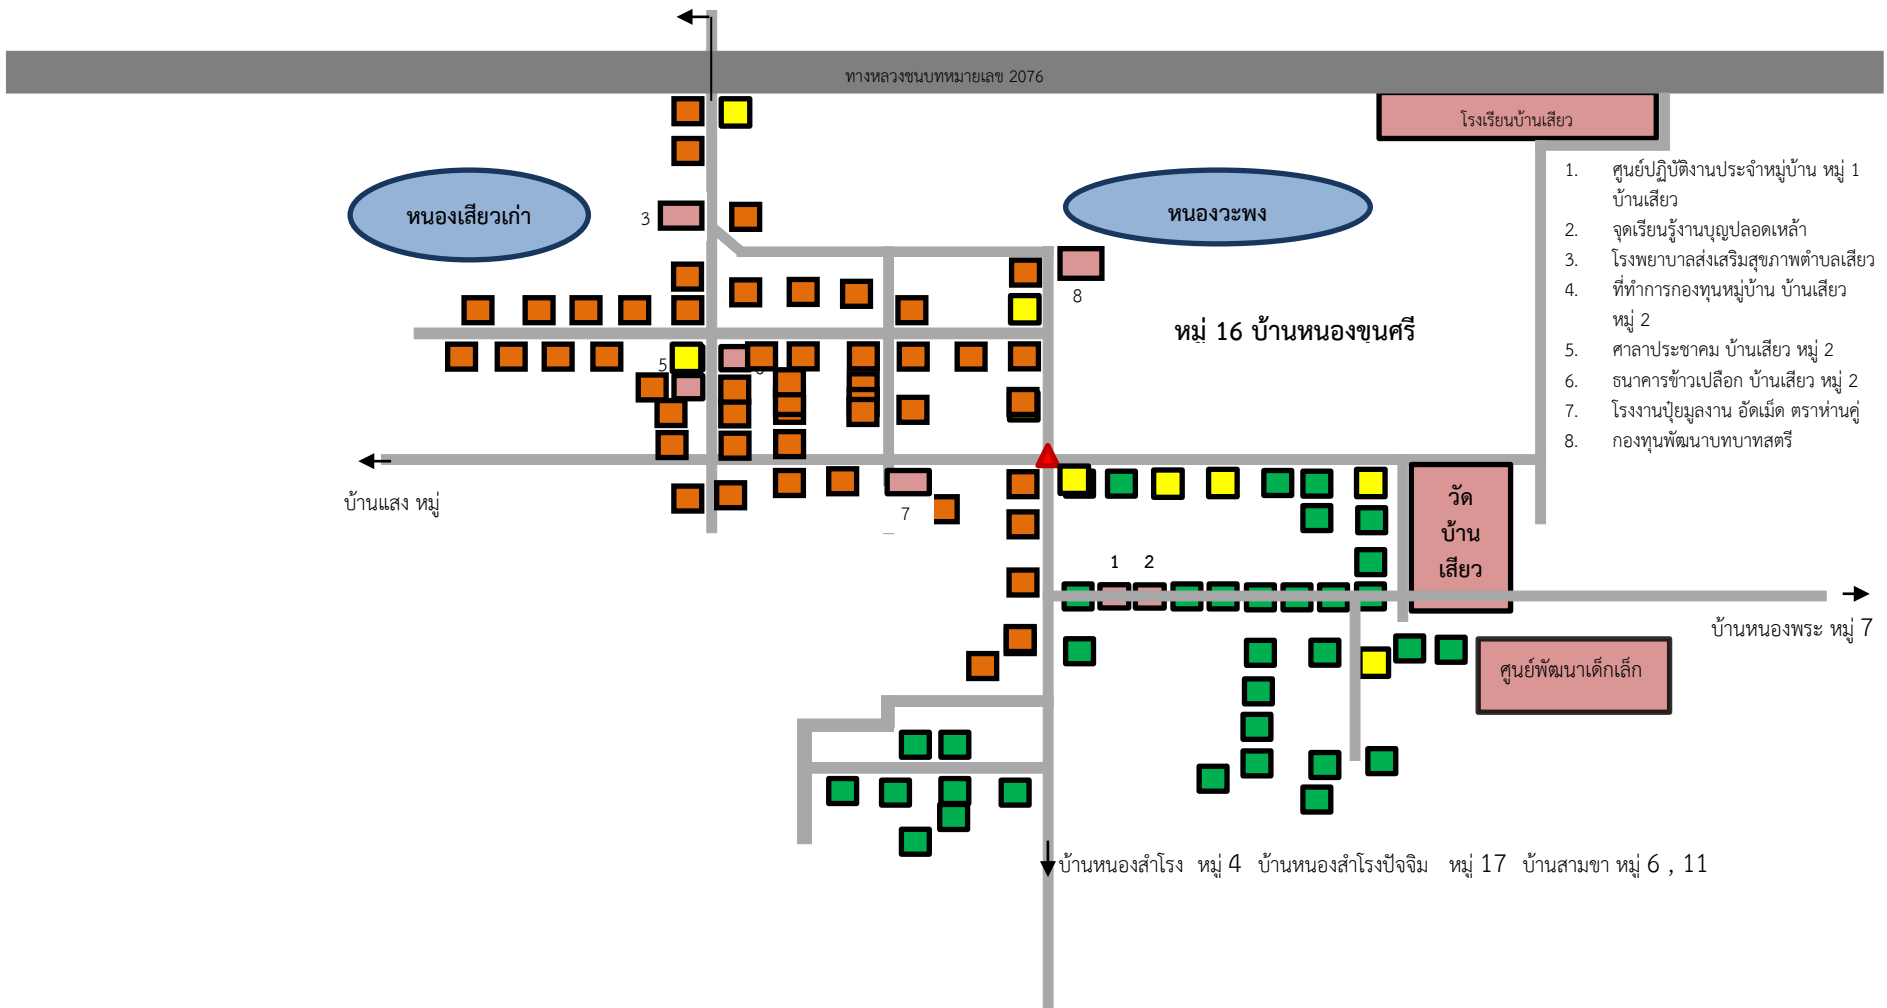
ทางหลวงชนบทหมายเลข 2076

โรงเรียนบ้านเสียว

หนองเสียวเก่า

หนองวะพง

1. ศูนย์ปฏิบัติงานประจำหมู่บ้าน หมู่ 1 บ้านเสียว
2. จุดเรียนรู้งานบุญปลอดเหล้า
3. โรงพยาบาลส่งเสริมสุขภาพตำบลเสียว
4. ที่ทำการกองทุนหมู่บ้าน บ้านเสียว หมู่ 2
5. ศาลาประชาคม บ้านเสียว หมู่ 2
6. ธนาคารข้าวเปลือก บ้านเสียว หมู่ 2
7. โรงงานปุ๋ยมูลงาน อัดเม็ด ตราห่านคู่
8. กองทุนพัฒนาบทบาทสตรี

3

8

หมู่ 16 บ้านหนองขุนศรี

5

6

บ้านแสง หมู่

7

วัด บ้าน เสียว

1 2

บ้านหนองพระ หมู่ 7

ศูนย์พัฒนาเด็กเล็ก

บ้านหนองสำโรง หมู่ 4 บ้านหนองสำโรงปัจจิม หมู่ 17 บ้านสามขา หมู่ 6 , 11